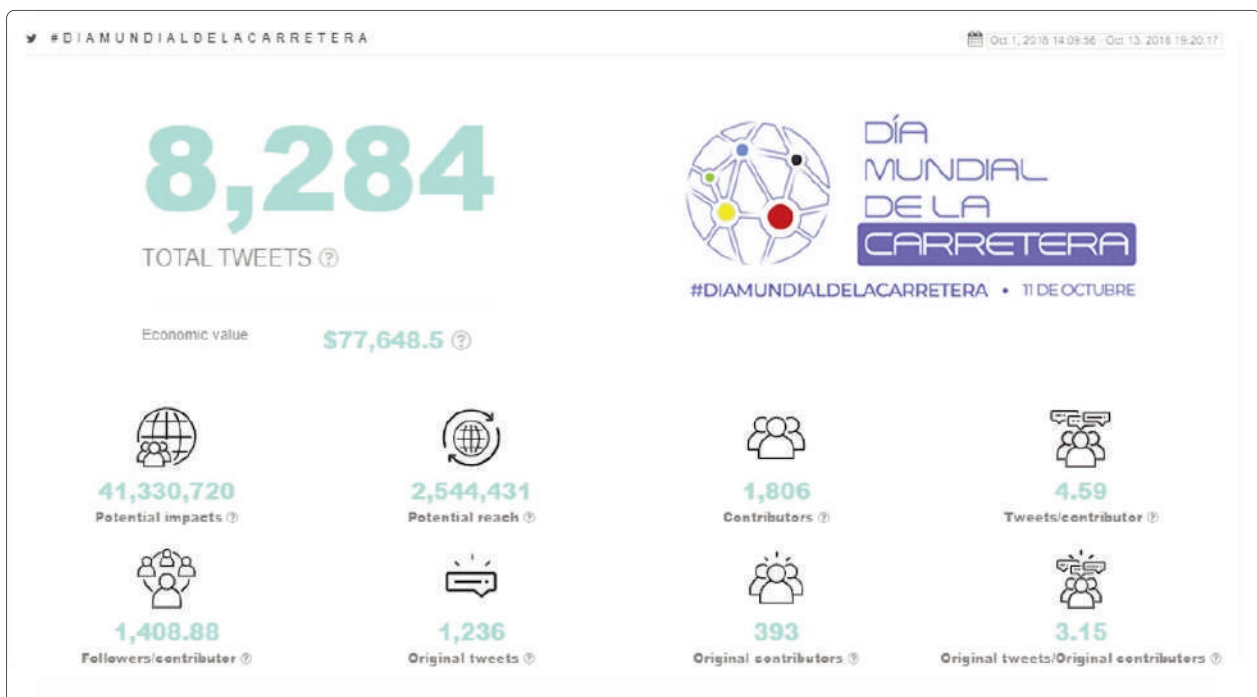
#DIAMUNDIALDELACARRETERA

Oct 1, 2018 14:09:36 - Oct 13, 2018 19:20:17

8,284

TOTAL TWEETS ?

Economic value $77,648.5 ?

DÍA MUNDIAL DE LA CARRETERA

#DIAMUNDIALDELACARRETERA • 11 DE OCTUBRE

41,330,720
Potential impacts ?

2,544,431
Potential reach ?

1,806
Contributors ?

4.59
Tweets/contributor ?

1,408.88
Followers/contributor ?

1,236
Original tweets ?

393
Original contributors ?

3.15
Original tweets/Original contributors ?